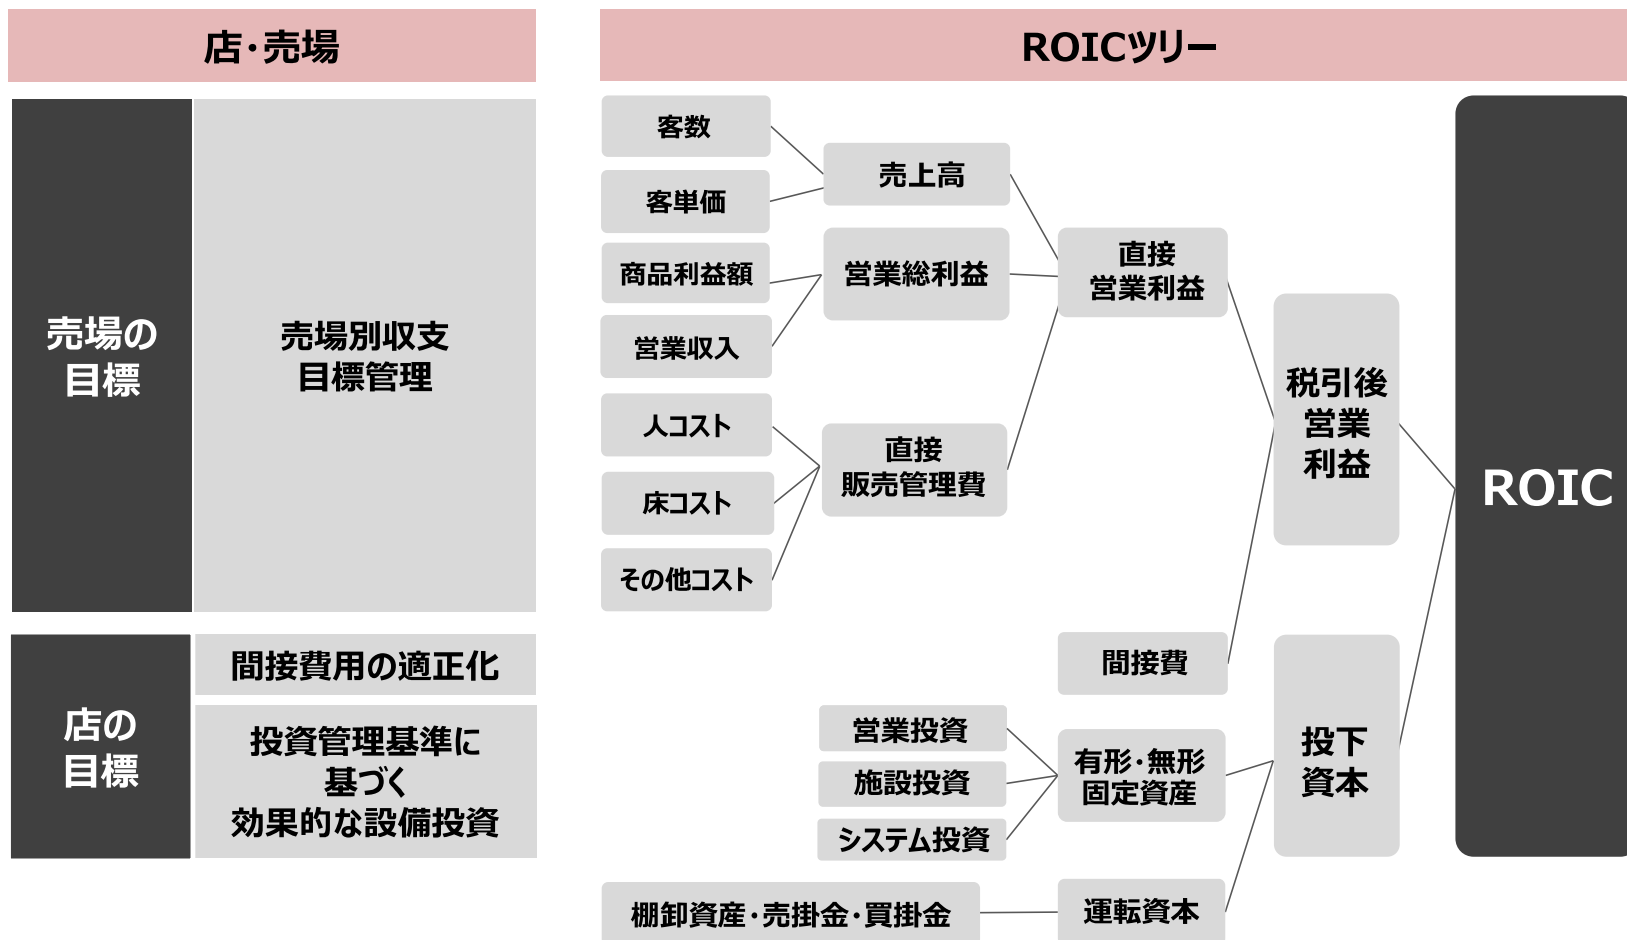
店・売場

売場の目標

売場別収支目標管理

店の目標

間接費用の適正化

投資管理基準に基づく効果的な設備投資

ROICツリー

客数

客単価

商品利益額

営業収入

人コスト

床コスト

その他コスト

売上高

営業総利益

直接販売管理費

直接営業利益

間接費

営業投資

施設投資

システム投資

有形・無形固定資産

棚卸資産・売掛金・買掛金

運転資本

税引後営業利益

投下資本

ROIC